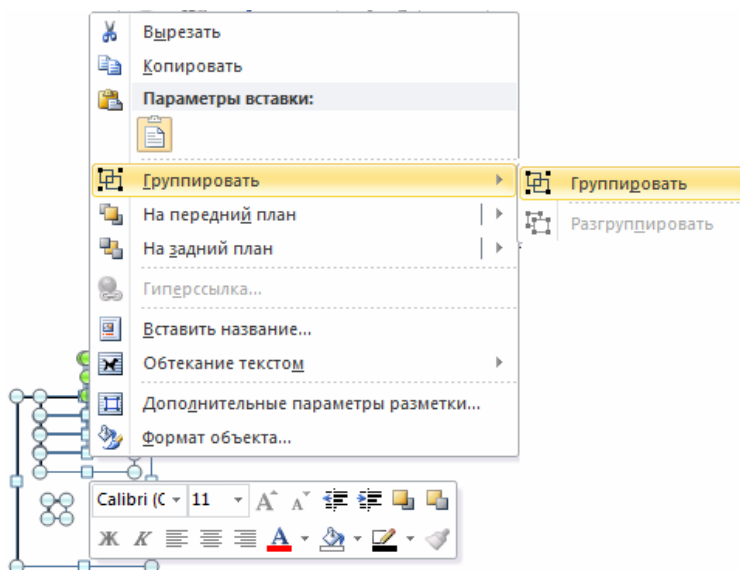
Вырезать
Копировать
Параметры вставки:
Группировать
Группировать
Разгруппировать
На передний план
На задний план
Гиперссылка...
Вставить название...
Обтекание текстом
Дополнительные параметры разметки...
Формат объекта...
Calibri (C
11
A A
Ж К
A